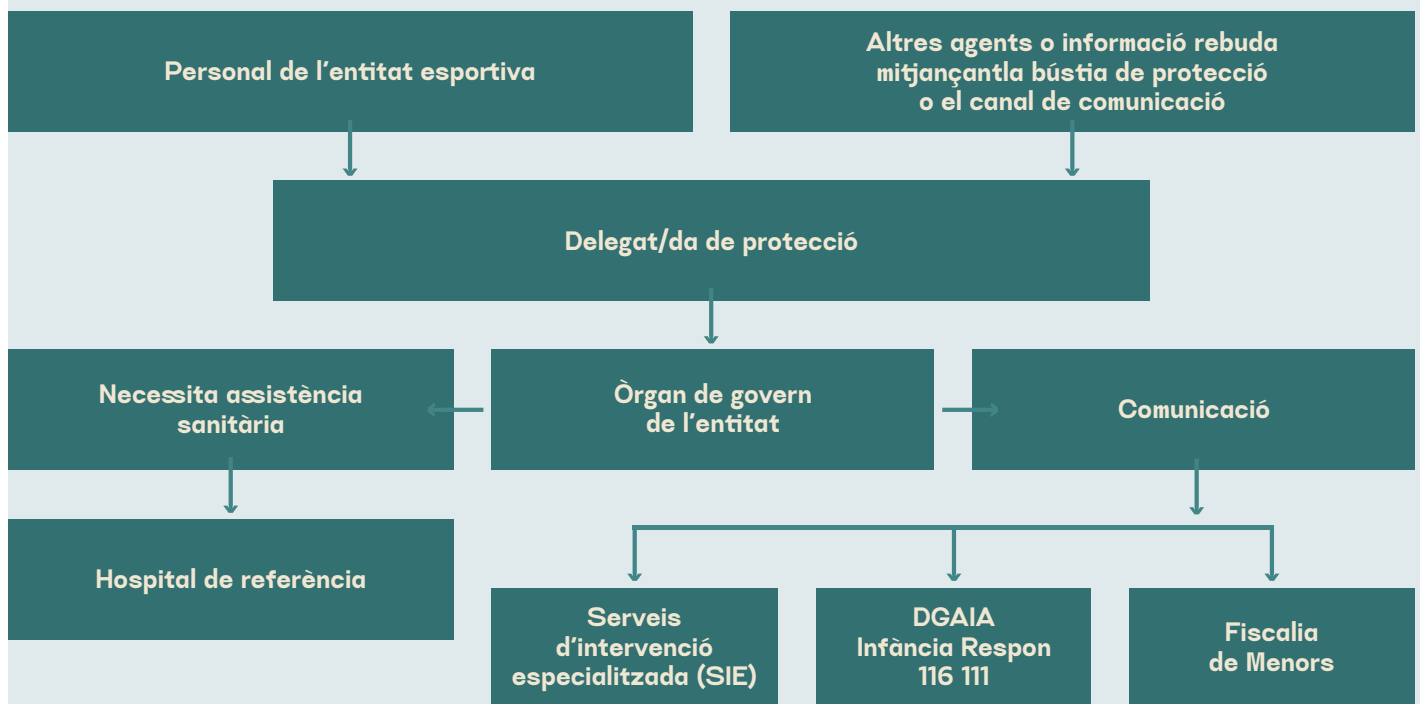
Personal de l’entitat esportiva

Altres agents o informació rebuda mitjançantla bústia de protecció o el canal de comunicació

Delegat/da de protecció

Necessita assistència sanitària

Òrgan de govern de l’entitat

Comunicació

Hospital de referència

Serveis d’intervenció especialitzada (SIE)

DGAIA Infància Respon 116 111

Fiscalia de Menors